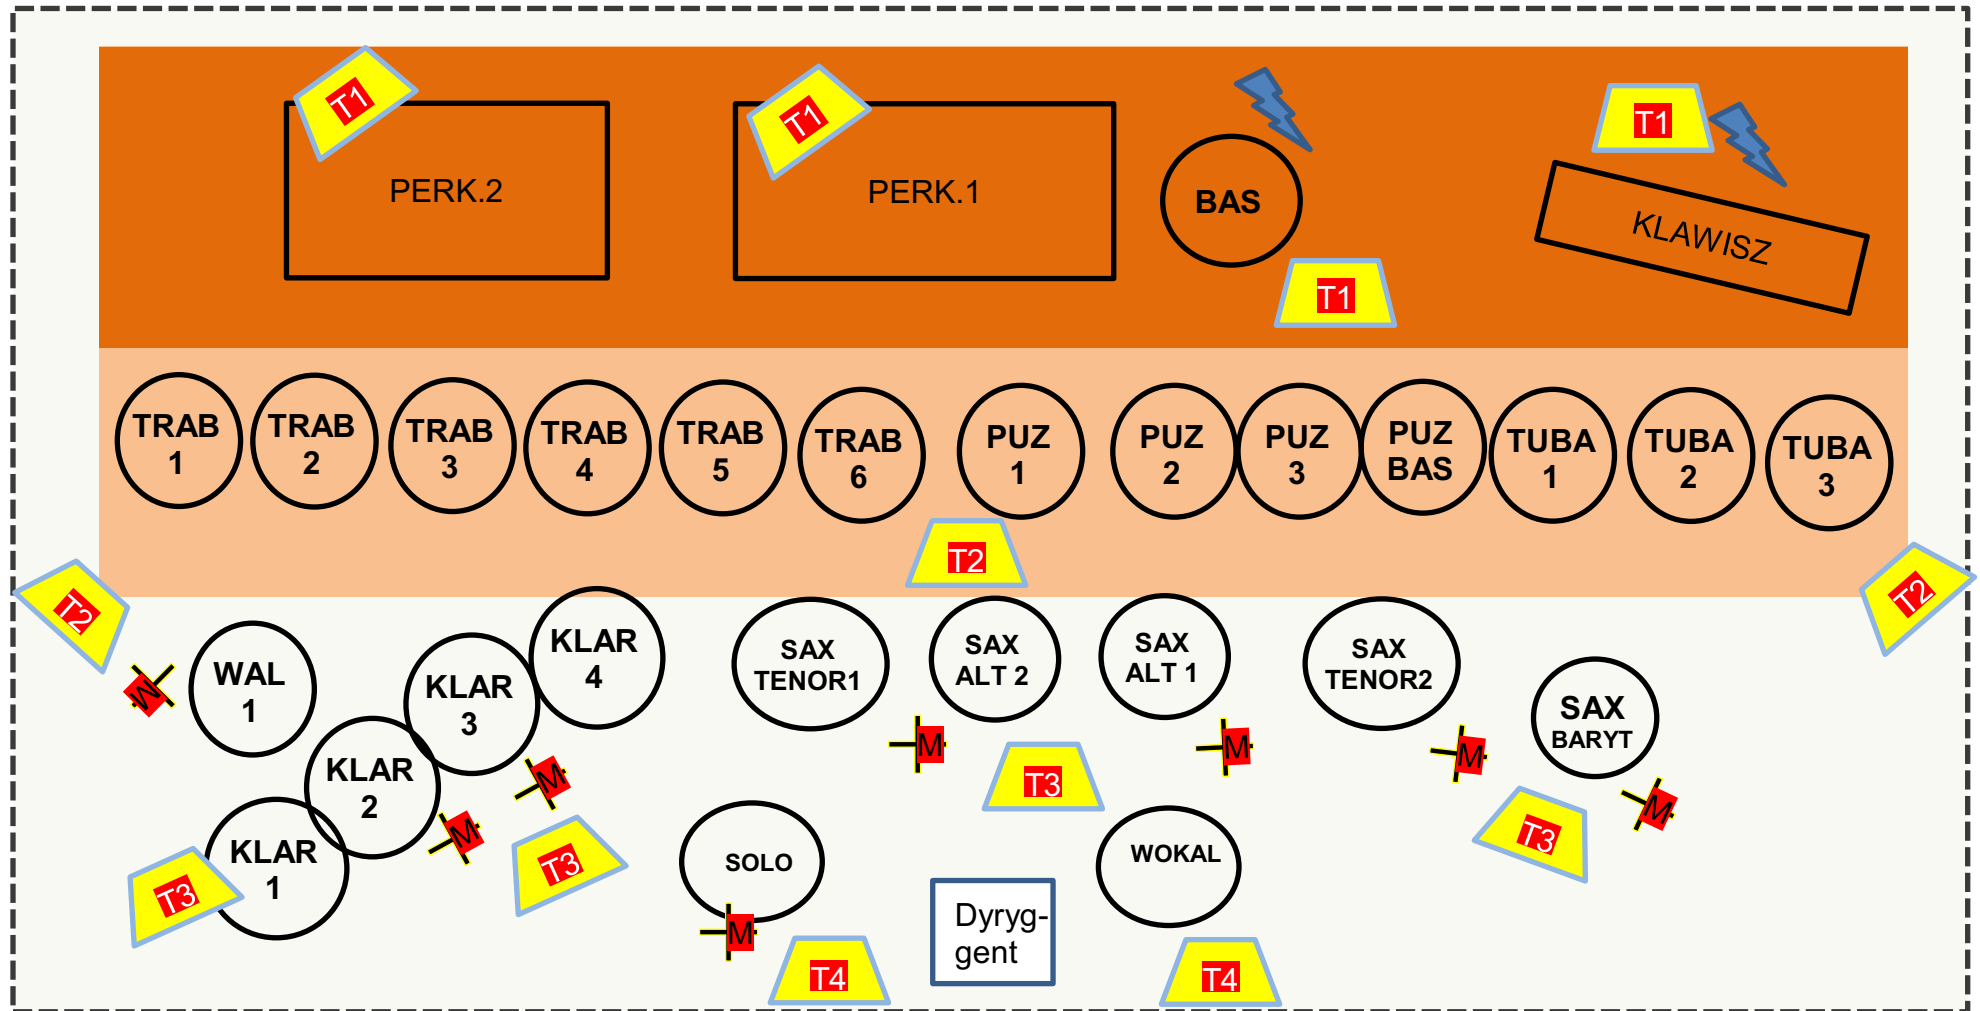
T1
PERK.2
T1
PERK.1
BAS
T1
T1
KLAWISZ

TRAB 1
TRAB 2
TRAB 3
TRAB 4
TRAB 5
TRAB 6
PUZ 1
PUZ 2
PUZ 3
PUZ BAS
TUBA 1
TUBA 2
TUBA 3
T2
T2
T2

M
WAL 1
KLAR 4
KLAR 3
KLAR 2
KLAR 1
T3
M
M
T3
SAX TENOR1
SAX ALT 2
SAX ALT 1
SAX TENOR2
SAX BARYT
M
M
M
M
T3
T3
SOLO
M
T4
Dyryg-gent
WOKAL
T4